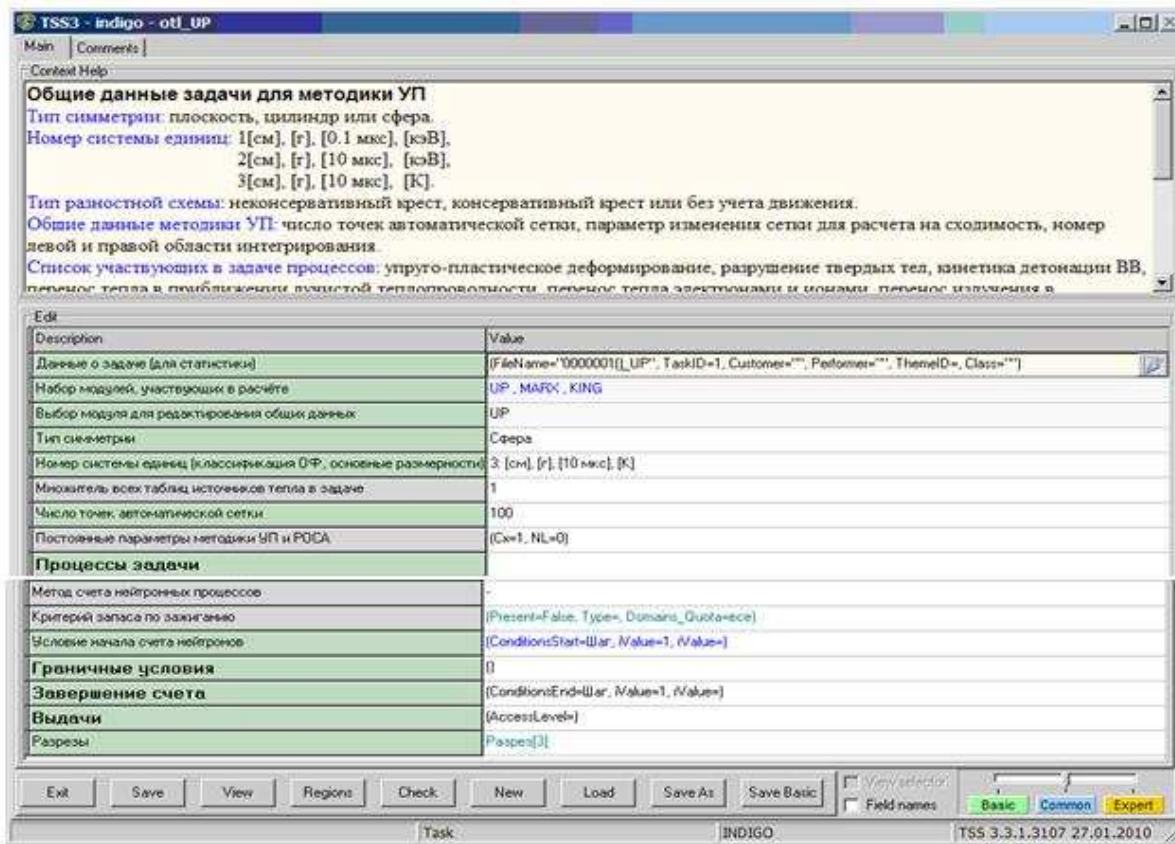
TSS3 - indigo - otl_UP

Main | Comments

Context Help

Общие данные задачи для методики УП

Тип симметрии: плоскость, цилиндр или сфера.

Номер системы единиц: 1[см], [г], [0.1 мкс], [кэВ],
2[см], [г], [10 мкс], [кэВ],
3[см], [г], [10 мкс], [К].

Тип разностной схемы: неконсервативный крест, консервативный крест или без учета движения.

Общие данные методики УП: число точек автоматической сетки, параметр изменения сетки для расчета на сходимость, номер левой и правой области интегрирования.

Список участвующих в задаче процессов: упруго-пластическое деформирование, разрушение твердых тел, кинетика детонации ВВ, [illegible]

Edit

| Description | Value |
|---|---|
| Данные о задаче (для статистики) | (FileName="0000001(I_UP", TaskID=1, Customer="", Performer="", ThemeID=, Class="") |
| Набор модулей, участвующих в расчёте | UP, MARX, KING |
| Выбор модуля для редактирования общих данных | UP |
| Тип симметрии | Сфера |
| Номер системы единиц (классификация ОФ, основные размерности) | 3: [см], [г], [10 мкс], [К] |
| Множитель всех таблиц источников тепла в задаче | 1 |
| Число точек автоматической сетки | 100 |
| Постоянные параметры методики УП и РОСА | (Cx=1, NL=0) |
| Процессы задачи | |
| Метод счета нейтронных процессов | - |
| Критерий запаса по зажиганию | (Present=False, Type=, Domains_Quota=все) |
| Условие начала счета нейтронов | (ConditionsStart=Шаг, IValue=1, rValue=) |
| Граничные условия | () |
| Завершение счета | (ConditionsEnd=Шаг, IValue=1, rValue=) |
| Выдачи | (AccessLevel=) |
| Разрезы | Разрез[3] |

Exit | Save | View | Regions | Check | New | Load | Save As | Save Basic | View selector | Field names | Basic | Common | Expert

Task | INDIGO | TSS 3.3.1.3107 27.01.2010